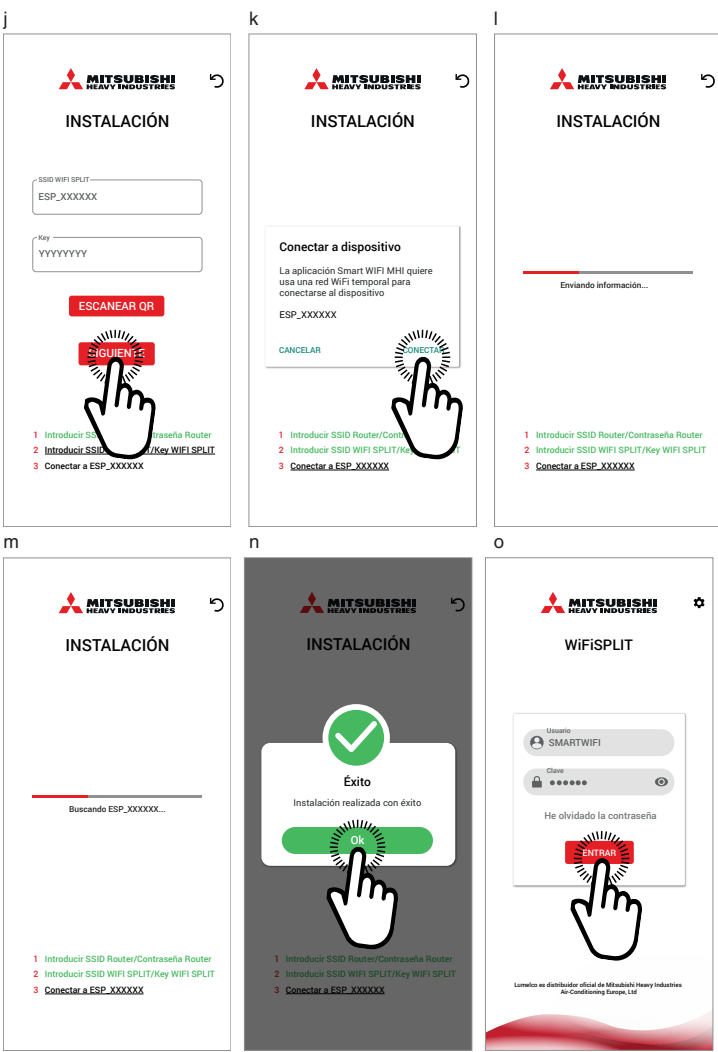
j

MITSUBISHI HEAVY INDUSTRIES

INSTALACIÓN

SSID WIFI SPLIT
ESP_XXXXXX

Key
YYYYYYYY

ESCANEAR QR

SIGUIENTE

1 Introducir SSID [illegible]ontraseña Router
2 Introducir SSID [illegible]/Key WIFI SPLIT
3 Conectar a ESP_XXXXXX

k

MITSUBISHI HEAVY INDUSTRIES

INSTALACIÓN

Conectar a dispositivo

La aplicación Smart WIFI MHI quiere usa una red WiFi temporal para conectarse al dispositivo

ESP_XXXXXX

CANCELAR

CONECTAR

1 Introducir SSID Router/Contra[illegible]
2 Introducir SSID WIFI SPLIT/Key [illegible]
3 Conectar a ESP_XXXXXX

l

MITSUBISHI HEAVY INDUSTRIES

INSTALACIÓN

Enviando información...

1 Introducir SSID Router/Contraseña Router
2 Introducir SSID WIFI SPLIT/Key WIFI SPLIT
3 Conectar a ESP_XXXXXX

m

MITSUBISHI HEAVY INDUSTRIES

INSTALACIÓN

Buscando ESP_XXXXXX...

1 Introducir SSID Router/Contraseña Router
2 Introducir SSID WIFI SPLIT/Key WIFI SPLIT
3 Conectar a ESP_XXXXXX

n

MITSUBISHI HEAVY INDUSTRIES

INSTALACIÓN

Éxito

Instalación realizada con éxito

Ok

1 Introducir SSID Router/Contraseña Router
2 Introducir SSID WIFI SPLIT/Key WIFI SPLIT
3 Conectar a ESP_XXXXXX

o

MITSUBISHI HEAVY INDUSTRIES

WiFiSPLIT

Usuario
SMARTWIFI

Clave
••••••

He olvidado la contraseña

ENTRAR

Lumelco es distribuidor oficial de Mitsubishi Heavy Industries Air-Conditioning Europe, Ltd